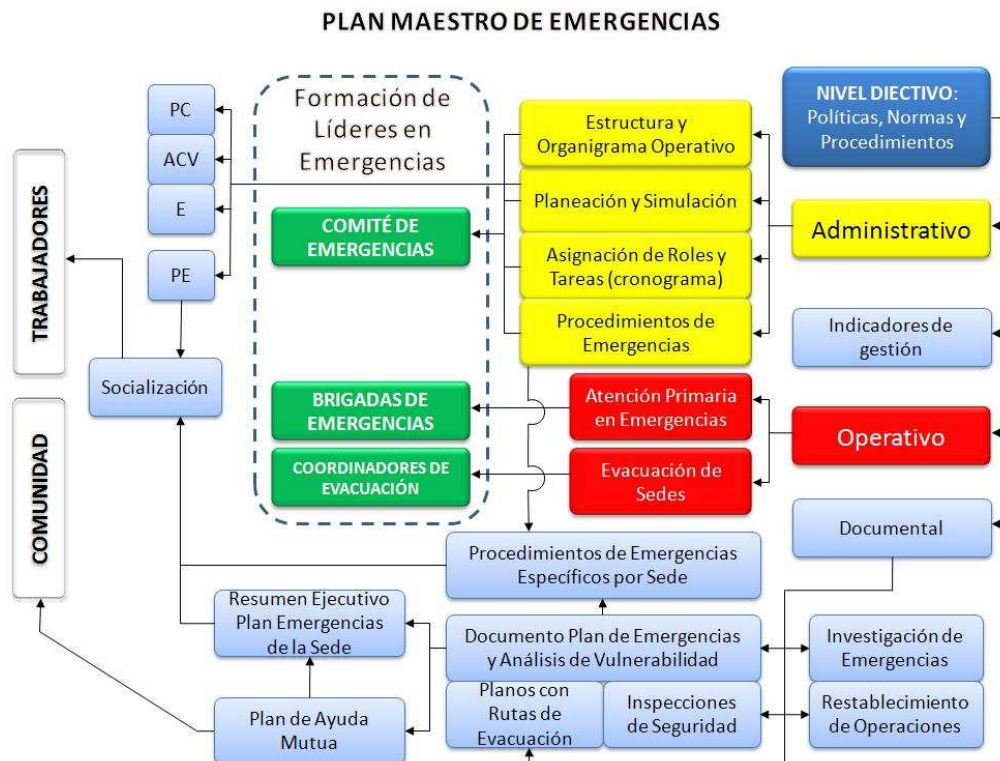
PLAN MAESTRO DE EMERGENCIAS

TRABAJADORES

COMUNIDAD

PC

ACV

E

PE

Socialización

Formación de Líderes en Emergencias

COMITÉ DE EMERGENCIAS

BRIGADAS DE EMERGENCIAS

COORDINADORES DE EVACUACIÓN

Estructura y Organigrama Operativo

Planeación y Simulación

Asignación de Roles y Tareas (cronograma)

Procedimientos de Emergencias

Atención Primaria en Emergencias

Evacuación de Sedes

NIVEL DIRECTIVO: Políticas, Normas y Procedimientos

Administrativo

Indicadores de gestión

Operativo

Documental

Procedimientos de Emergencias Específicos por Sede

Resumen Ejecutivo Plan Emergencias de la Sede

Documento Plan de Emergencias y Análisis de Vulnerabilidad

Investigación de Emergencias

Plan de Ayuda Mutua

Planos con Rutas de Evacuación

Inspecciones de Seguridad

Restablecimiento de Operaciones